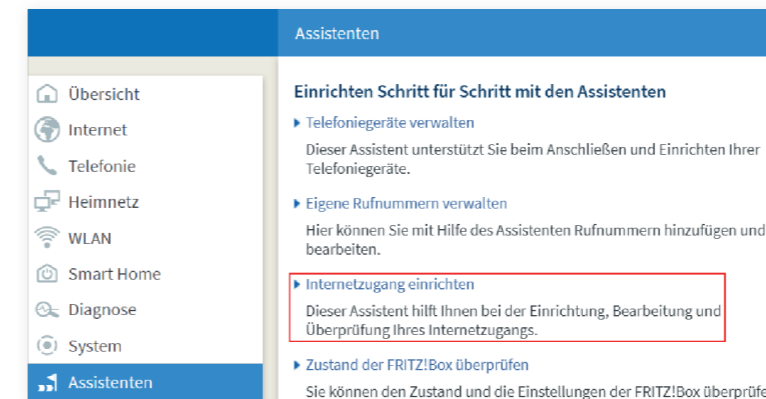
Assistenten

Übersicht
Internet
Telefonie
Heimnetz
WLAN
Smart Home
Diagnose
System
Assistenten

Einrichten Schritt für Schritt mit den Assistenten

Telefoniegeräte verwalten

Dieser Assistent unterstützt Sie beim Anschließen und Einrichten Ihrer Telefoniegeräte.

Eigene Rufnummern verwalten

Hier können Sie mit Hilfe des Assistenten Rufnummern hinzufügen und bearbeiten.

Internetzugang einrichten

Dieser Assistent hilft Ihnen bei der Einrichtung, Bearbeitung und Überprüfung Ihres Internetzugangs.

Zustand der FRITZ!Box überprüfen

Sie können den Zustand und die Einstellungen der FRITZ!Box überprüfe